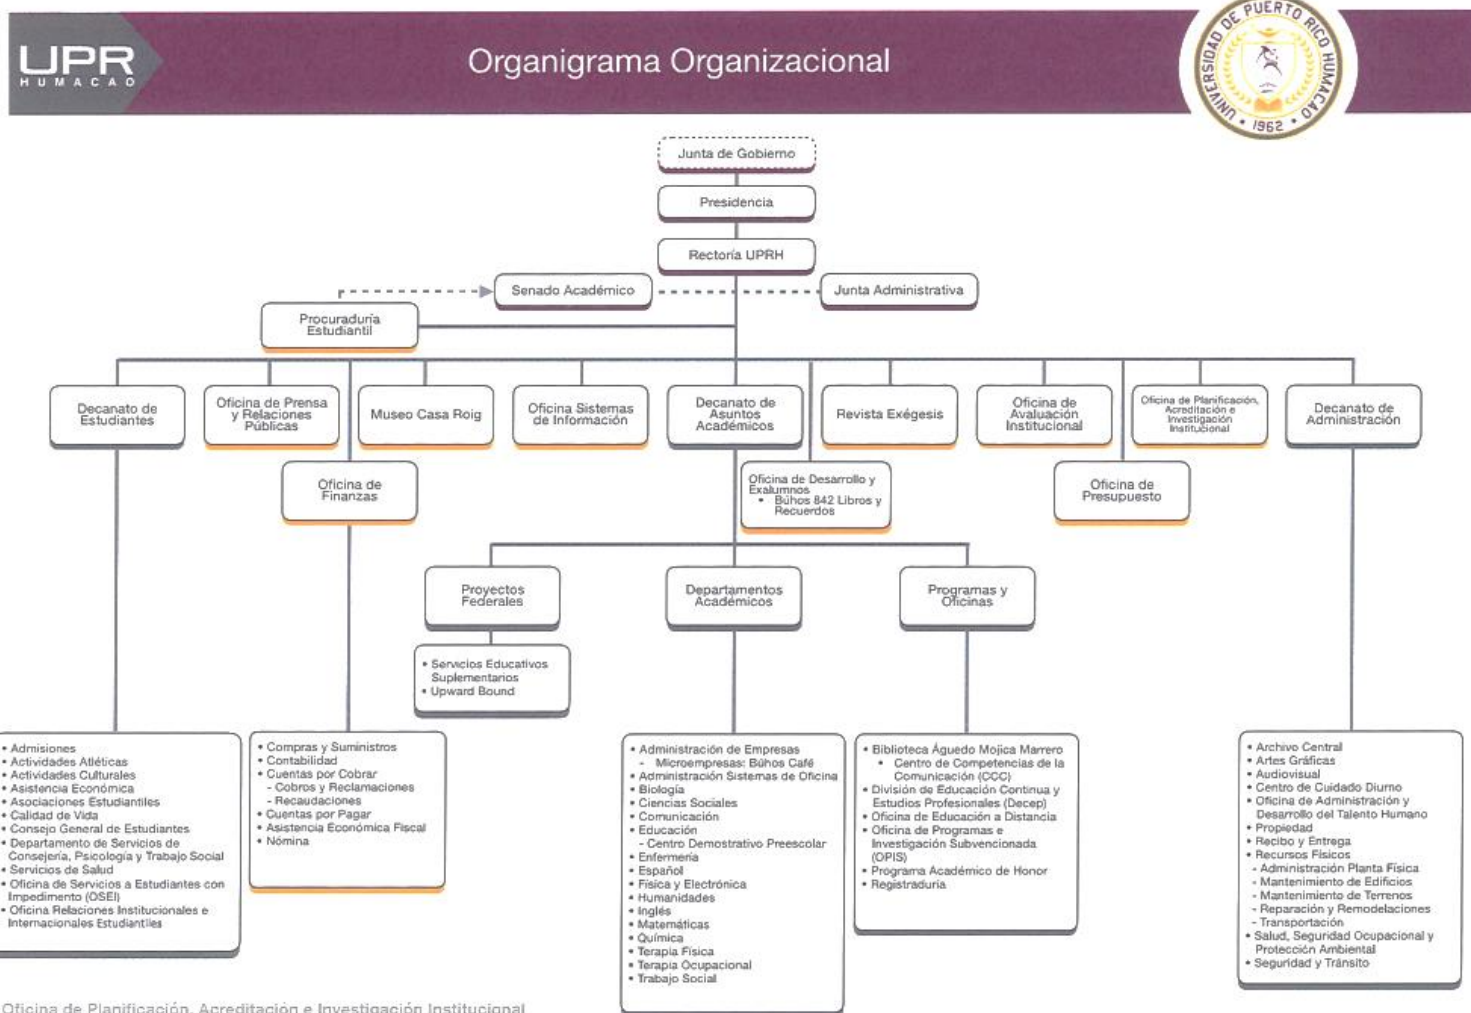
UPR HUMACAO

Organigrama Organizacional

UNIVERSIDAD DE PUERTO RICO HUMACAO 1962

Junta de Gobierno

Presidencia

Rectoría UPRH

Senado Académico

Junta Administrativa

Procuraduría Estudiantil

Decanato de Estudiantes

Oficina de Prensa y Relaciones Públicas

Museo Casa Roig

Oficina Sistemas de Información

Decanato de Asuntos Académicos

Revista Exégesis

Oficina de Avaluación Institucional

Oficina de Planificación, Acreditación e Investigación Institucional

Decanato de Administración

Oficina de Finanzas

Oficina de Desarrollo y Exalumnos
• Búhos 842 Libros y Recuerdos

Oficina de Presupuesto

Proyectos Federales

Departamentos Académicos

Programas y Oficinas

• Servicios Educativos Suplementarios
• Upward Bound

• Admisiones
• Actividades Atléticas
• Actividades Culturales
• Asistencia Económica
• Asociaciones Estudiantiles
• Calidad de Vida
• Consejo General de Estudiantes
• Departamento de Servicios de Consejería, Psicología y Trabajo Social
• Servicios de Salud
• Oficina de Servicios a Estudiantes con Impedimento (OSEI)
• Oficina Relaciones Institucionales e Internacionales Estudiantiles

• Compras y Suministros
• Contabilidad
• Cuentas por Cobrar
- Cobros y Reclamaciones
- Recaudaciones
• Cuentas por Pagar
• Asistencia Económica Fiscal
• Nómina

• Administración de Empresas
- Microempresas: Búhos Café
• Administración Sistemas de Oficina
• Biología
• Ciencias Sociales
• Comunicación
• Educación
- Centro Demostrativo Preescolar
• Enfermería
• Español
• Física y Electrónica
• Humanidades
• Inglés
• Matemáticas
• Química
• Terapia Física
• Terapia Ocupacional
• Trabajo Social

• Biblioteca Águedo Mojica Marrero
• Centro de Competencias de la Comunicación (CCC)
• División de Educación Continua y Estudios Profesionales (Decep)
• Oficina de Educación a Distancia
• Oficina de Programas e Investigación Subvencionada (OPIS)
• Programa Académico de Honor
• Registraduría

• Archivo Central
• Artes Gráficas
• Audiovisual
• Centro de Cuidado Diurno
• Oficina de Administración y Desarrollo del Talento Humano
• Propiedad
• Recibo y Entrega
• Recursos Físicos
- Administración Planta Física
- Mantenimiento de Edificios
- Mantenimiento de Terrenos
- Reparación y Remodelaciones
- Transportación
• Salud, Seguridad Ocupacional y Protección Ambiental
• Seguridad y Tránsito

Oficina de Planificación, Acreditación e Investigación Institucional